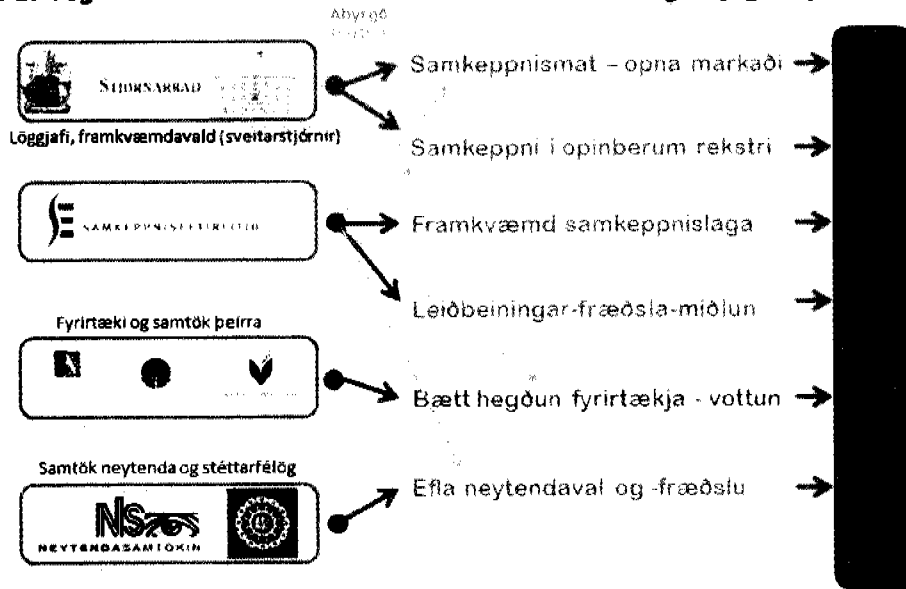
Ábyrgð

STJÓRNARRÁÐ

Löggjafi, framkvæmdavald (sveitarstjórnir)

Samkeppnismat – opna markaði

Samkeppni í opinberum rekstri

SAMKEPPNISEFTIRLITIÐ

Framkvæmd samkeppnislaga

Leiðbeiningar-fræðsla-miðlun

Fyrirtæki og samtök þeirra

Bætt hegðun fyrirtækja - vottun

Samtök neytenda og stéttarfélög

NS

NEYTENDASAMTÖKIN

Efla neytendaval og -fræðslu